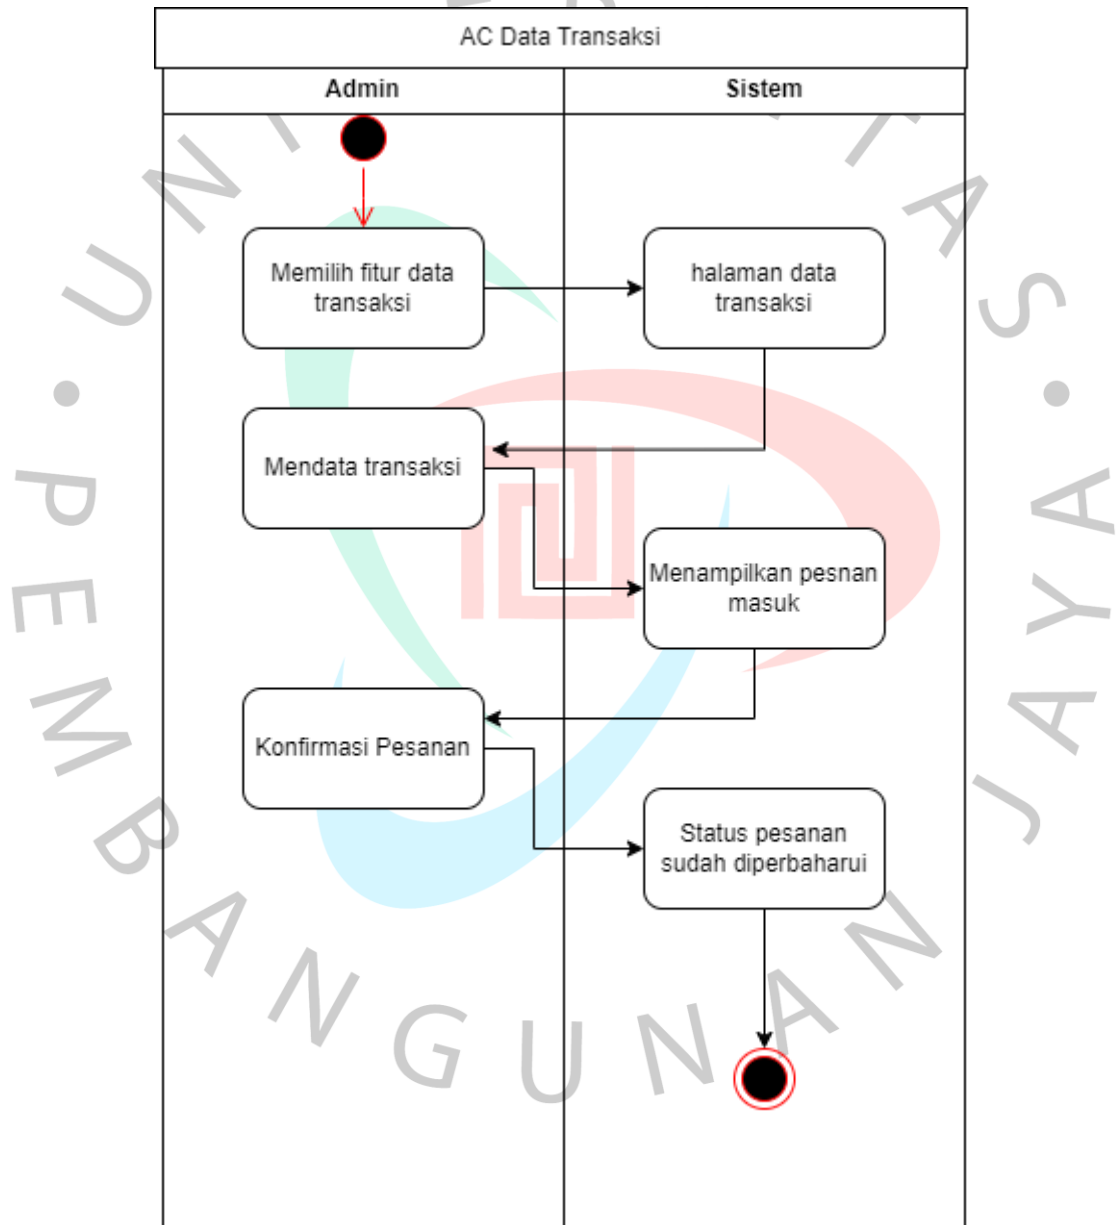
AC Data Transaksi

Admin

Sistem

Memilih fitur data transaksi

halaman data transaksi

Mendata transaksi

Menampilkan pesnan masuk

Konfirmasi Pesanan

Status pesanan sudah diperbaharui

UNIVERSITAS PEMBANGUNAN JAYA